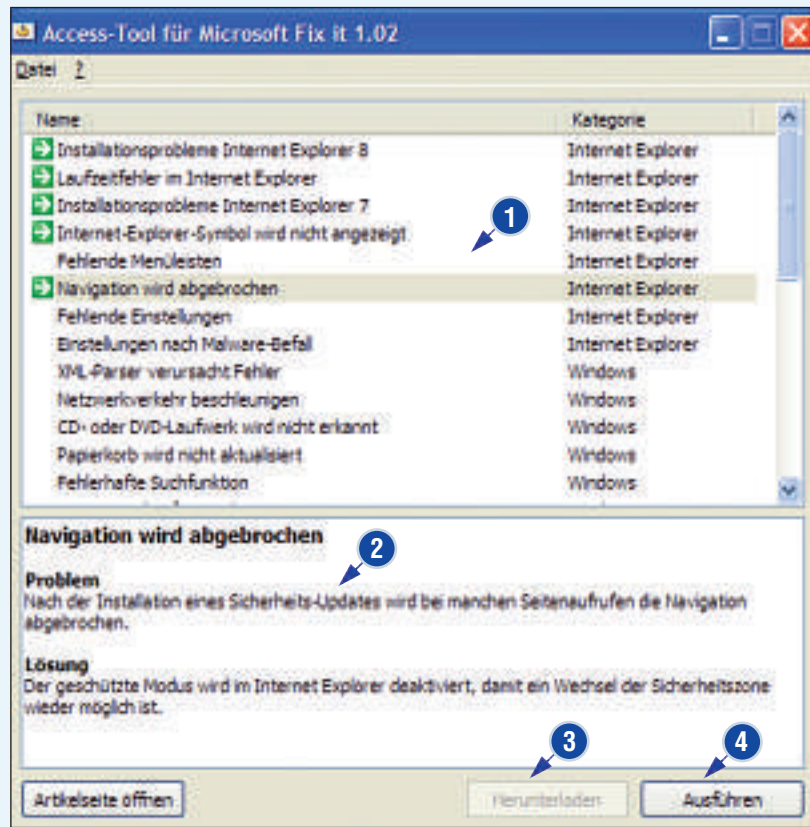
Access-Tool für Microsoft Fix it 1.02

Datei ?

| Name | Kategorie |
|---|---|
| Installationsprobleme Internet Explorer 8 | Internet Explorer |
| Laufzeitfehler im Internet Explorer | Internet Explorer |
| Installationsprobleme Internet Explorer 7 | Internet Explorer |
| Internet-Explorer-Symbol wird nicht angezeigt | Internet Explorer |
| Fehlende Menüleisten | Internet Explorer |
| Navigation wird abgebrochen | Internet Explorer |
| Fehlende Einstellungen | Internet Explorer |
| Einstellungen nach Malware-Befall | Internet Explorer |
| XML-Parser verursacht Fehler | Windows |
| Netzwerkverkehr beschleunigen | Windows |
| CD- oder DVD-Laufwerk wird nicht erkannt | Windows |
| Papierkorb wird nicht aktualisiert | Windows |
| Fehlerhafte Suchfunktion | Windows |

1

Navigation wird abgebrochen

2

Problem
Nach der Installation eines Sicherheits-Updates wird bei manchen Seitenaufrufen die Navigation abgebrochen.

Lösung
Der geschützte Modus wird im Internet Explorer deaktiviert, damit ein Wechsel der Sicherheitszone wieder möglich ist.

3 4

Artikelseite öffnen Herunterladen Ausführen